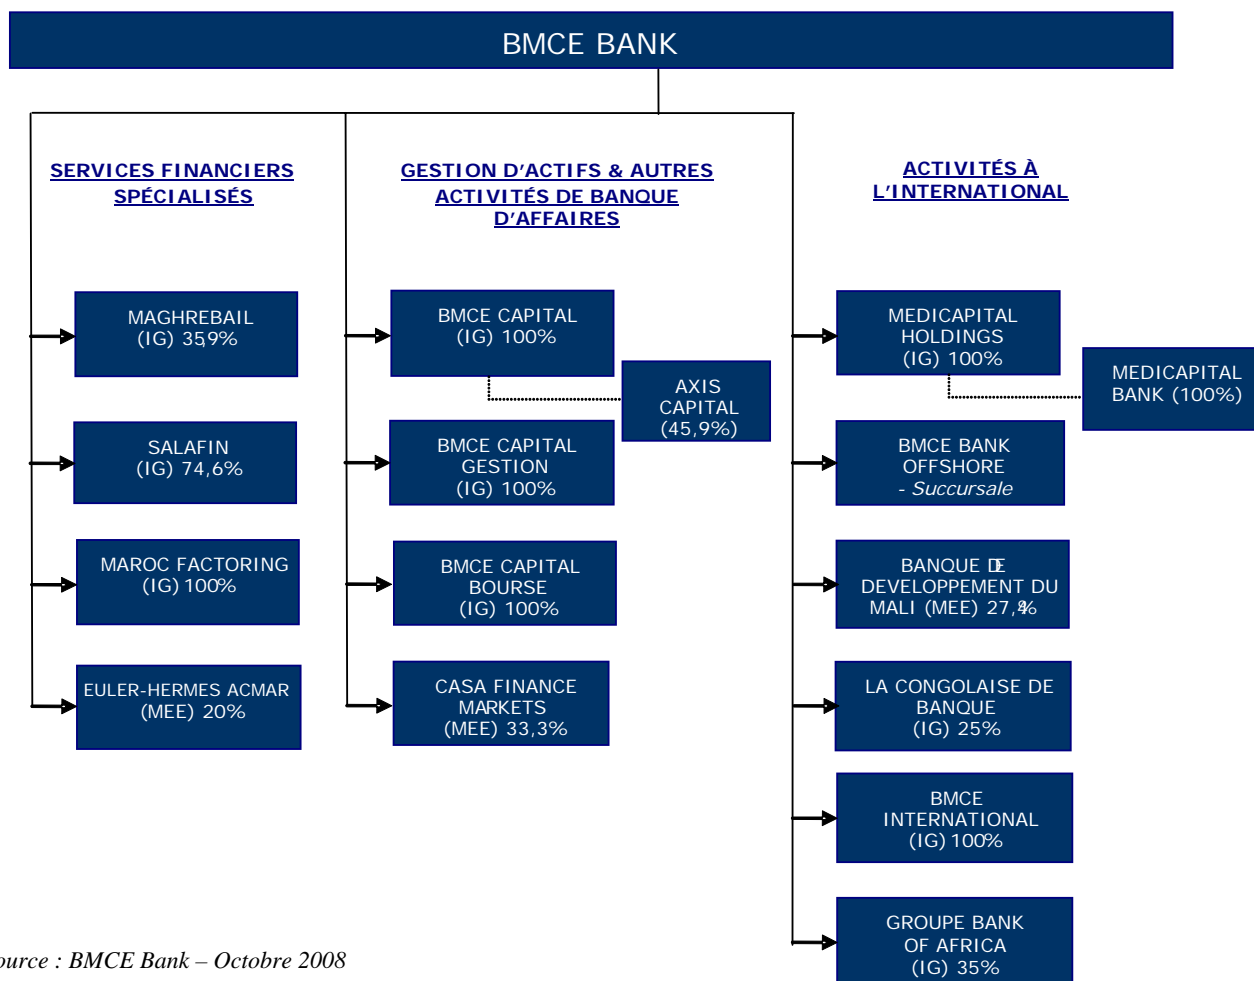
BMCE BANK

SERVICES FINANCIERS SPÉCIALISÉS

MAGHREBAIL (IG) 35,9%

SALAFIN (IG) 74,6%

MAROC FACTORING (IG) 100%

EULER-HERMES ACMAR (MEE) 20%

GESTION D'ACTIFS & AUTRES ACTIVITÉS DE BANQUE D'AFFAIRES

BMCE CAPITAL (IG) 100%

AXIS CAPITAL (45,9%)

BMCE CAPITAL GESTION (IG) 100%

BMCE CAPITAL BOURSE (IG) 100%

CASA FINANCE MARKETS (MEE) 33,3%

ACTIVITÉS À L'INTERNATIONAL

MEDICAPITAL HOLDINGS (IG) 100%

MEDICAPITAL BANK (100%)

BMCE BANK OFFSHORE - *Succursale*

BANQUE DE DEVELOPPEMENT DU MALI (MEE) 27,4%

LA CONGOLAISE DE BANQUE (IG) 25%

BMCE INTERNATIONAL (IG) 100%

GROUPE BANK OF AFRICA (IG) 35%

*ource : BMCE Bank – Octobre 2008*